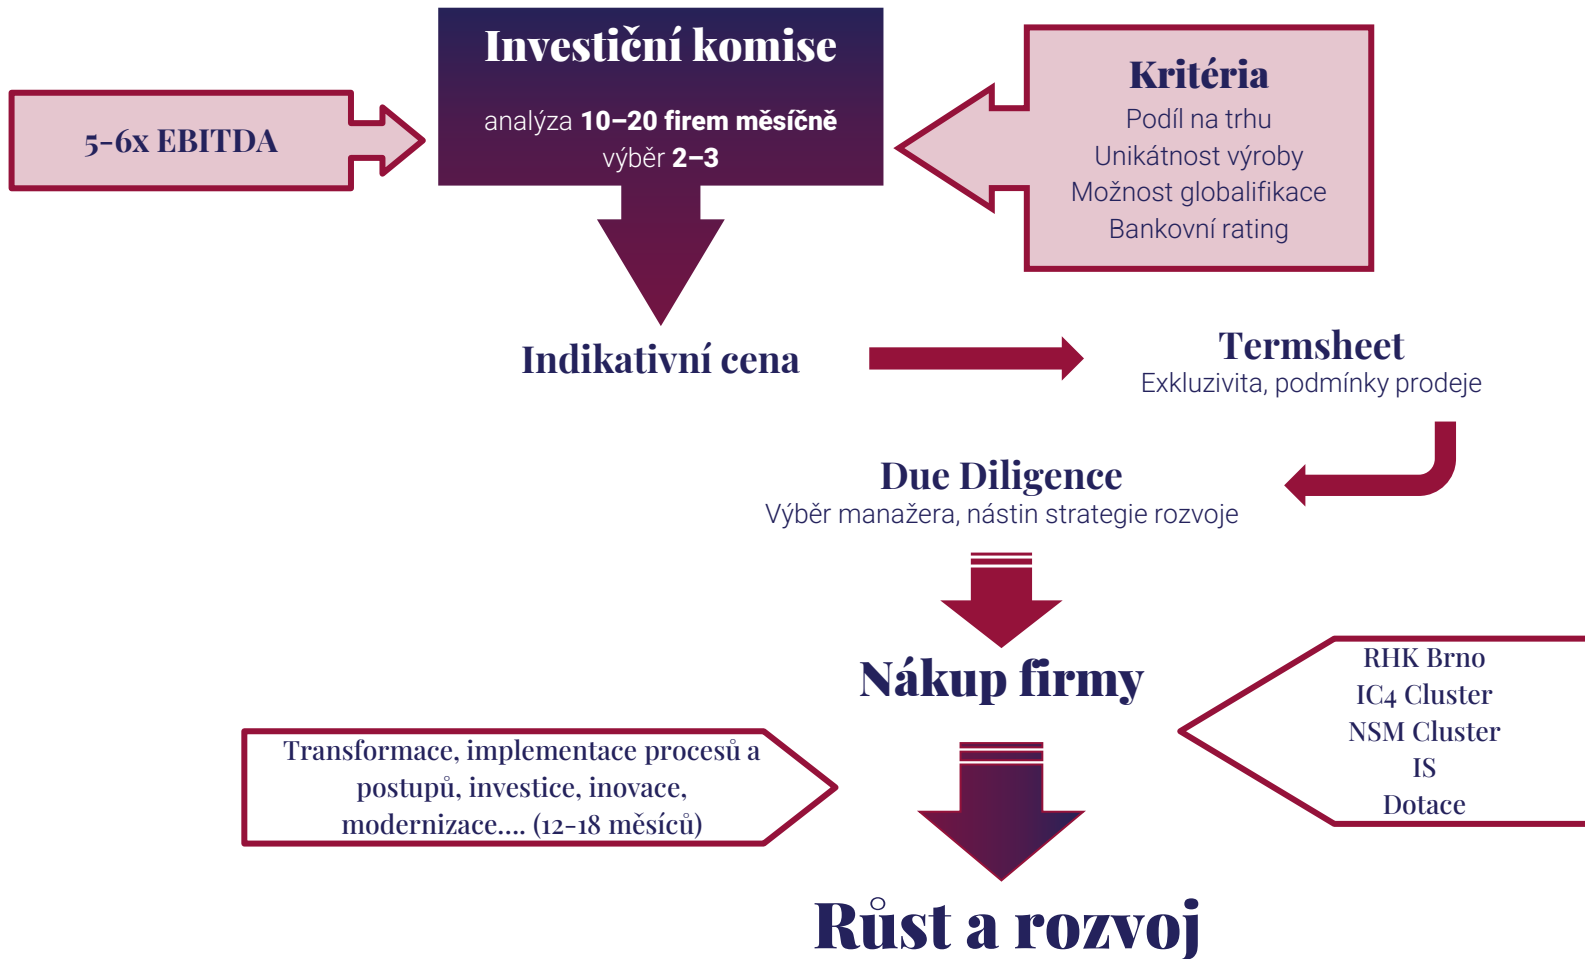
5-6x EBITDA

Investiční komise

analýza 10–20 firem měsíčně
výběr 2–3

Kritéria
Podíl na trhu
Unikátnost výroby
Možnost globalifikace
Bankovní rating

Indikativní cena

Termsheet
Exkluzivita, podmínky prodeje

Due Diligence
Výběr manažera, nástin strategie rozvoje

Nákup firmy

RHK Brno
IC4 Cluster
NSM Cluster
IS
Dotace

Transformace, implementace procesů a postupů, investice, inovace, modernizace.... (12-18 měsíců)

Růst a rozvoj